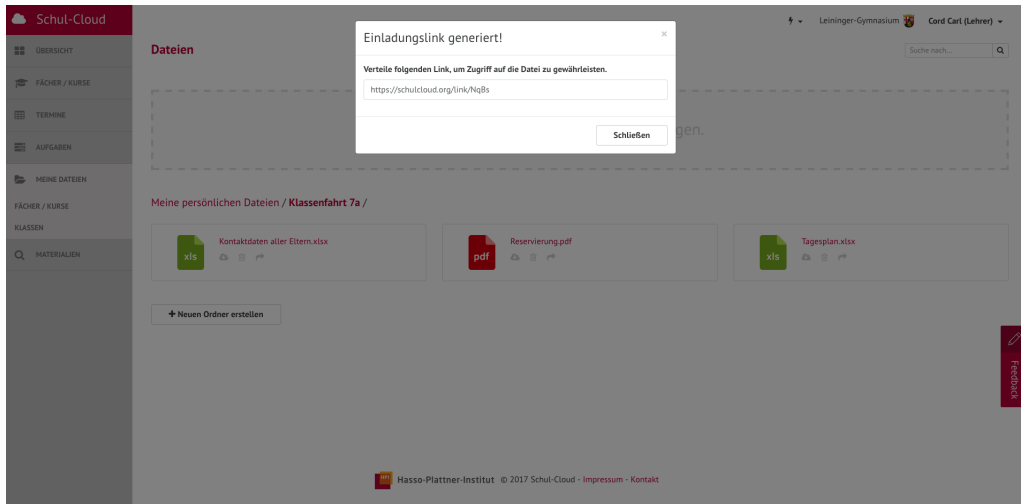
Schul-Cloud

ÜBERSICHT
FÄCHER / KURSE
TERMINE
AUFGABEN
MEINE DATEIEN
FÄCHER / KURSE
KLASSEN
MATERIALIEN

Dateien

Leininger-Gymnasium
Cord Carl (Lehrer)
Suche nach...

Einladungslink generiert!
×
Verteile folgenden Link, um Zugriff auf die Datei zu gewährleisten.
https://schulcloud.org/link/Nq8s
Schließen

gen.

Meine persönlichen Dateien / Klassenfahrt 7a /

xls
Kontaktdaten aller Eltern.xlsx

pdf
Reservierung.pdf

xls
Tagesplan.xlsx

+ Neuen Ordner erstellen

Feedback

Hasso-Plattner-Institut © 2017 Schul-Cloud - Impressum - Kontakt